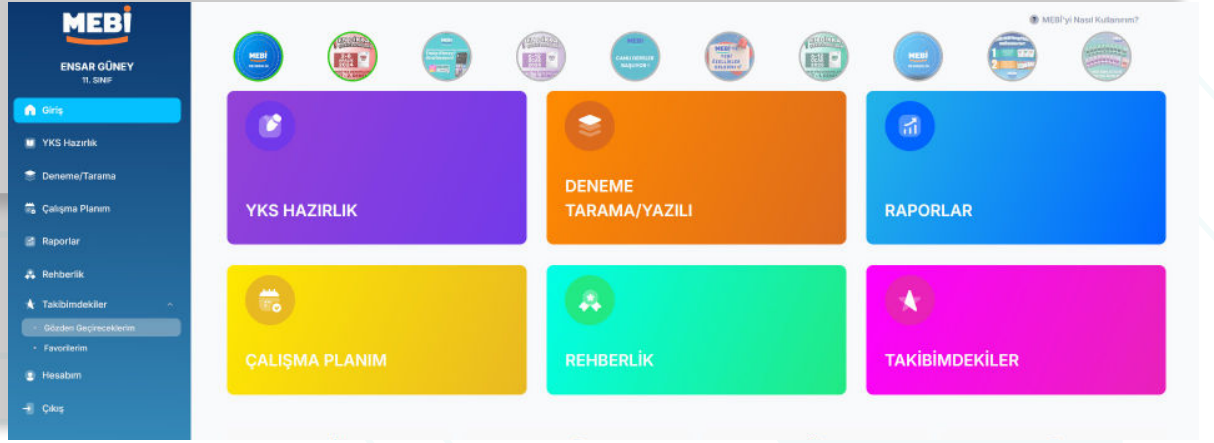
MEBİ
ENSAR GÜNEY
11. SINIF

Giriş
YKS Hazırlık
Deneme/Tarama
Çalışma Planım
Raporlar
Rehberlik
Takibimdekiler
Gözden Geçireceklerim
Favorilerim
Hesabım
Çıkış

MEBİ'yi Nasıl Kullanırım?

YKS HAZIRLIK

DENEME TARAMA/YAZILI

RAPORLAR

ÇALIŞMA PLANIM

REHBERLİK

TAKİBİMDEKİLER